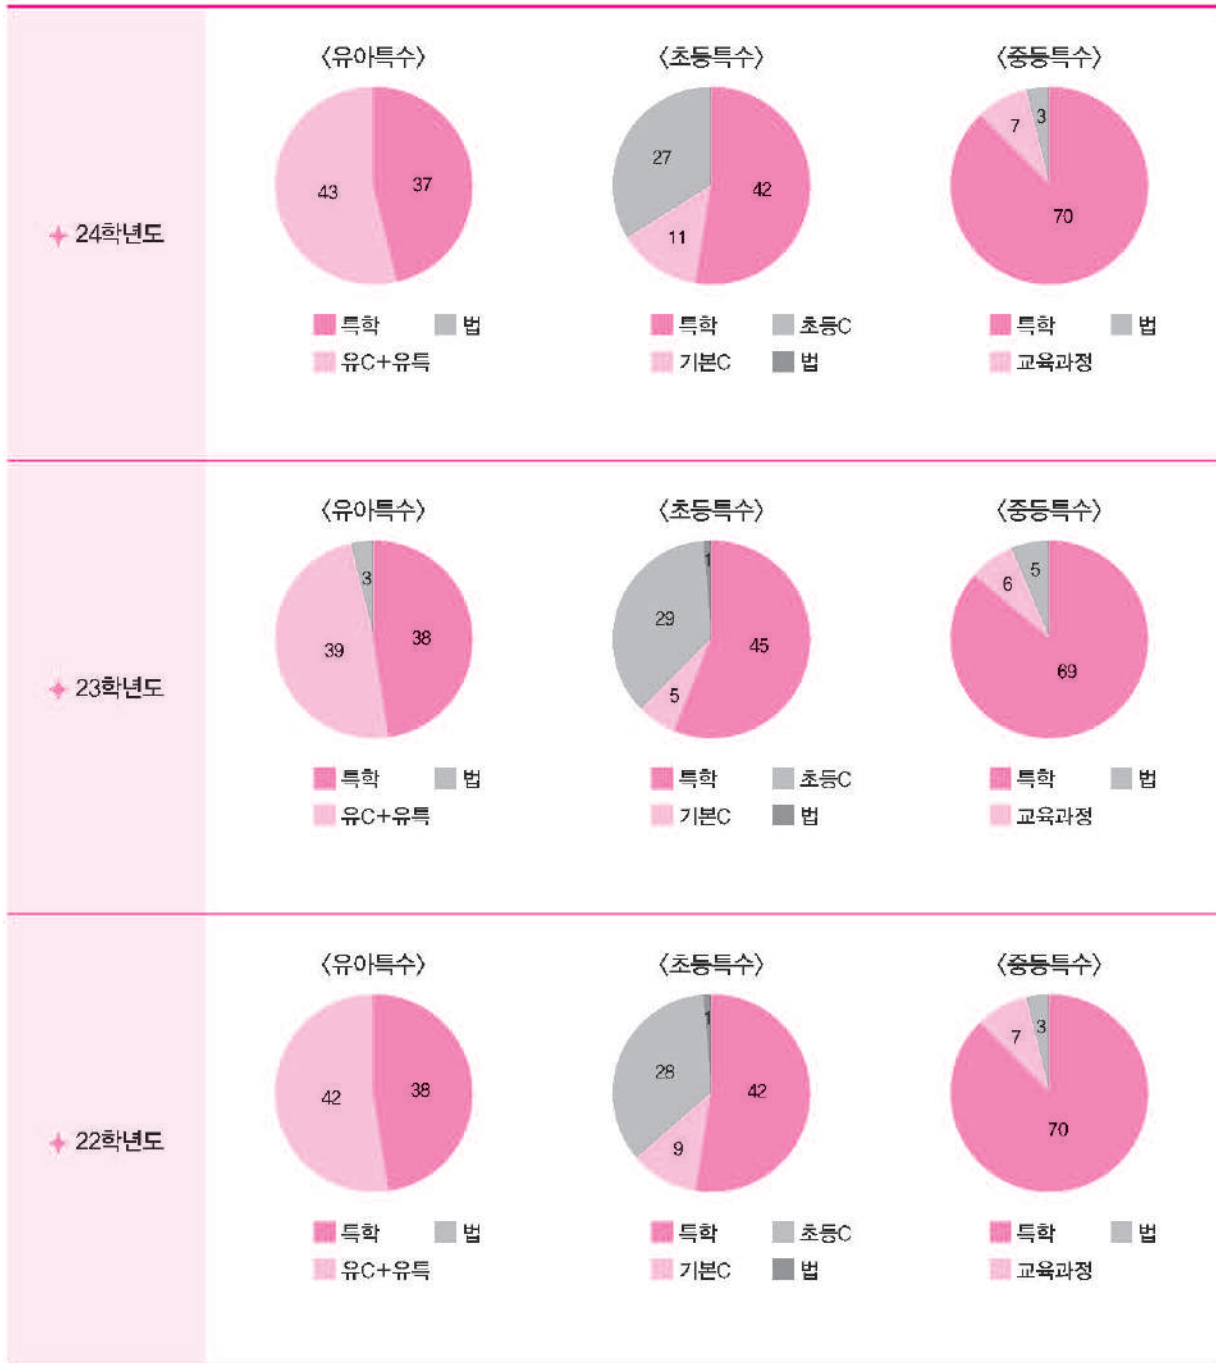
24학년도

〈유아특수〉
43
37
특학
법
유C+유특

〈초등특수〉
27
42
11
특학
초등C
기본C
법

〈중등특수〉
7
3
70
특학
법
교육과정

23학년도

〈유아특수〉
3
39
38
특학
법
유C+유특

〈초등특수〉
1
29
45
5
특학
초등C
기본C
법

〈중등특수〉
6
5
69
특학
법
교육과정

22학년도

〈유아특수〉
42
38
특학
법
유C+유특

〈초등특수〉
1
28
42
9
특학
초등C
기본C
법

〈중등특수〉
7
3
70
특학
법
교육과정